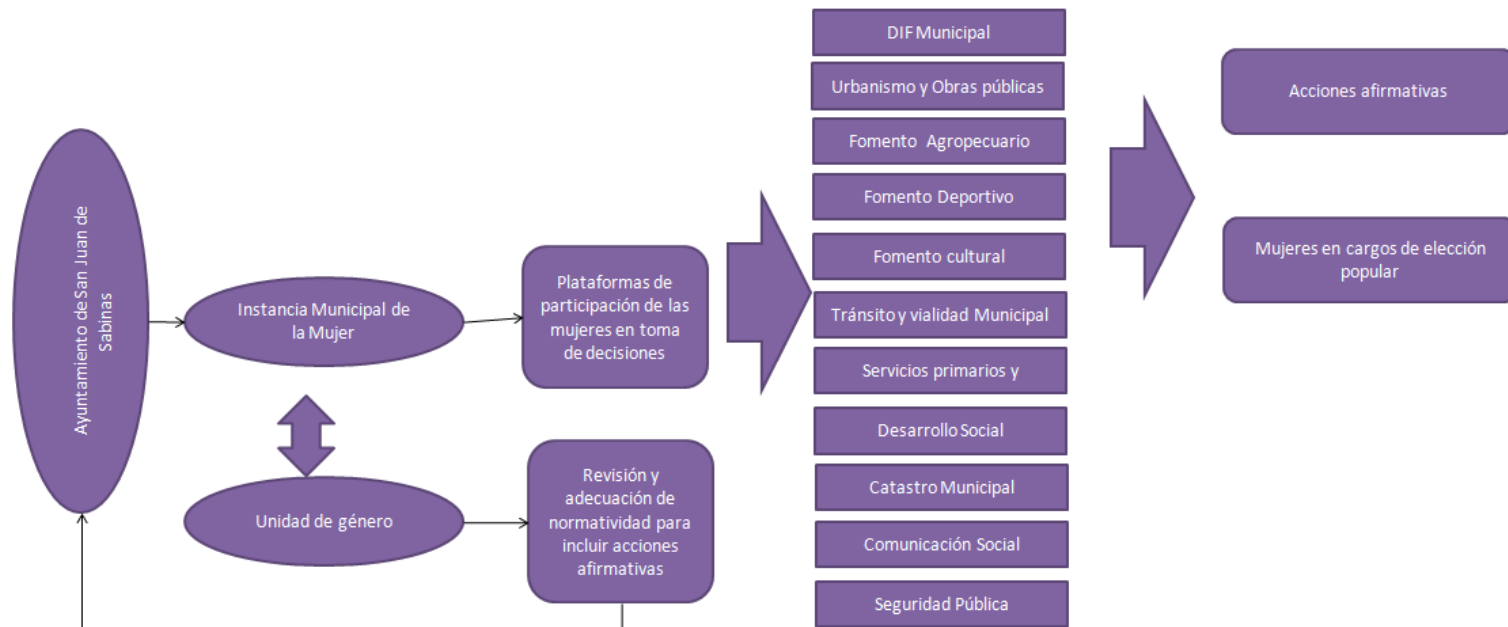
Ayuntamiento de San Juan de Sabinas

Instancia Municipal de la Mujer

Unidad de género

Plataformas de participación de las mujeres en toma de decisiones

Revisión y adecuación de normatividad para incluir acciones afirmativas

DIF Municipal

Urbanismo y Obras públicas

Fomento Agropecuario

Fomento Deportivo

Fomento cultural

Tránsito y vialidad Municipal

Servicios primarios y

Desarrollo Social

Catastro Municipal

Comunicación Social

Seguridad Pública

Acciones afirmativas

Mujeres en cargos de elección popular